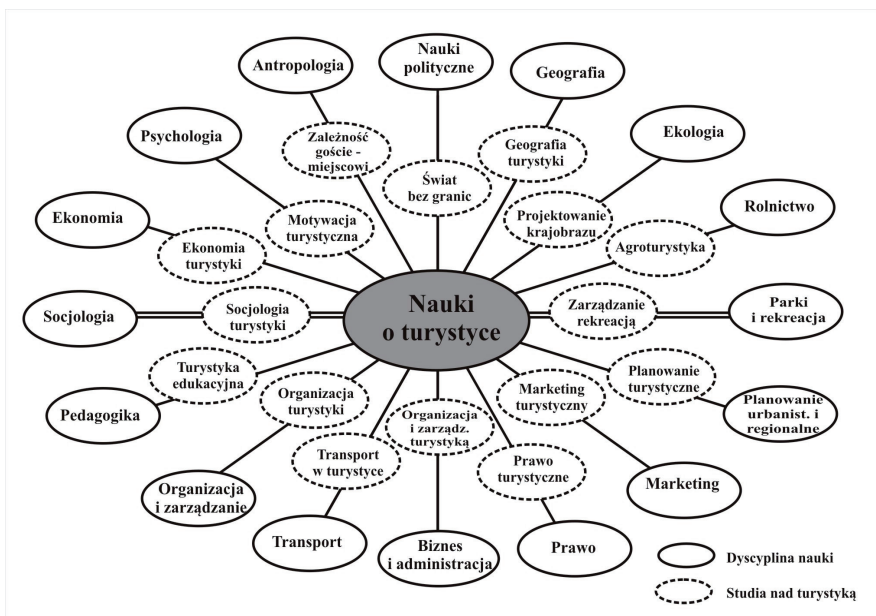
Antropologia

Nauki polityczne

Geografia

Psychologia

Zależność goście - miejscowi

Geografia turystyki

Ekologia

Świat bez granic

Ekonomia

Motywacja turystyczna

Projektowanie krajobrazu

Rolnictwo

Ekonomia turystyki

Agroturystyka

Socjologia

Socjologia turystyki

Nauki o turystyce

Zarządzanie rekreacją

Parki i rekreacja

Turystyka edukacyjna

Organizacja turystyki

Marketing turystyczny

Planowanie turystyczne

Pedagogika

Organizacja i zarządz. turystyką

Planowanie urbanist. i regionalne

Transport w turystyce

Prawo turystyczne

Organizacja i zarządzanie

Marketing

Transport

Biznes i administracja

Prawo

Dyscyplina nauki

Studia nad turystyką